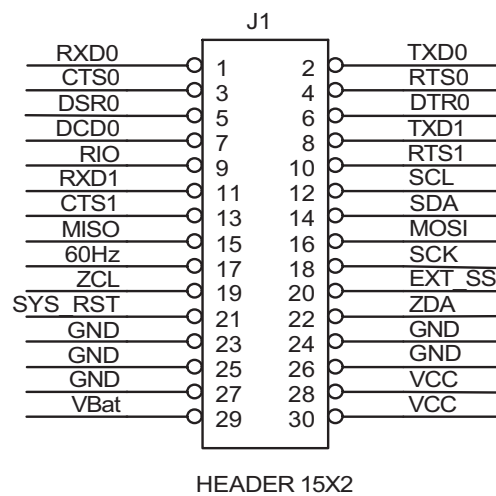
J1

RXD0 1
CTS0 3
DSR0 5
DCD0 7
RIO 9
RXD1 11
CTS1 13
MISO 15
60Hz 17
ZCL 19
SYS_RST 21
GND 23
GND 25
GND 27
VBat 29

2 TXD0
4 RTS0
6 DTR0
8 TXD1
10 RTS1
12 SCL
14 SDA
16 MOSI
18 SCK
20 EXT_SS
22 ZDA
24 GND
26 GND
28 VCC
30 VCC

HEADER 15X2